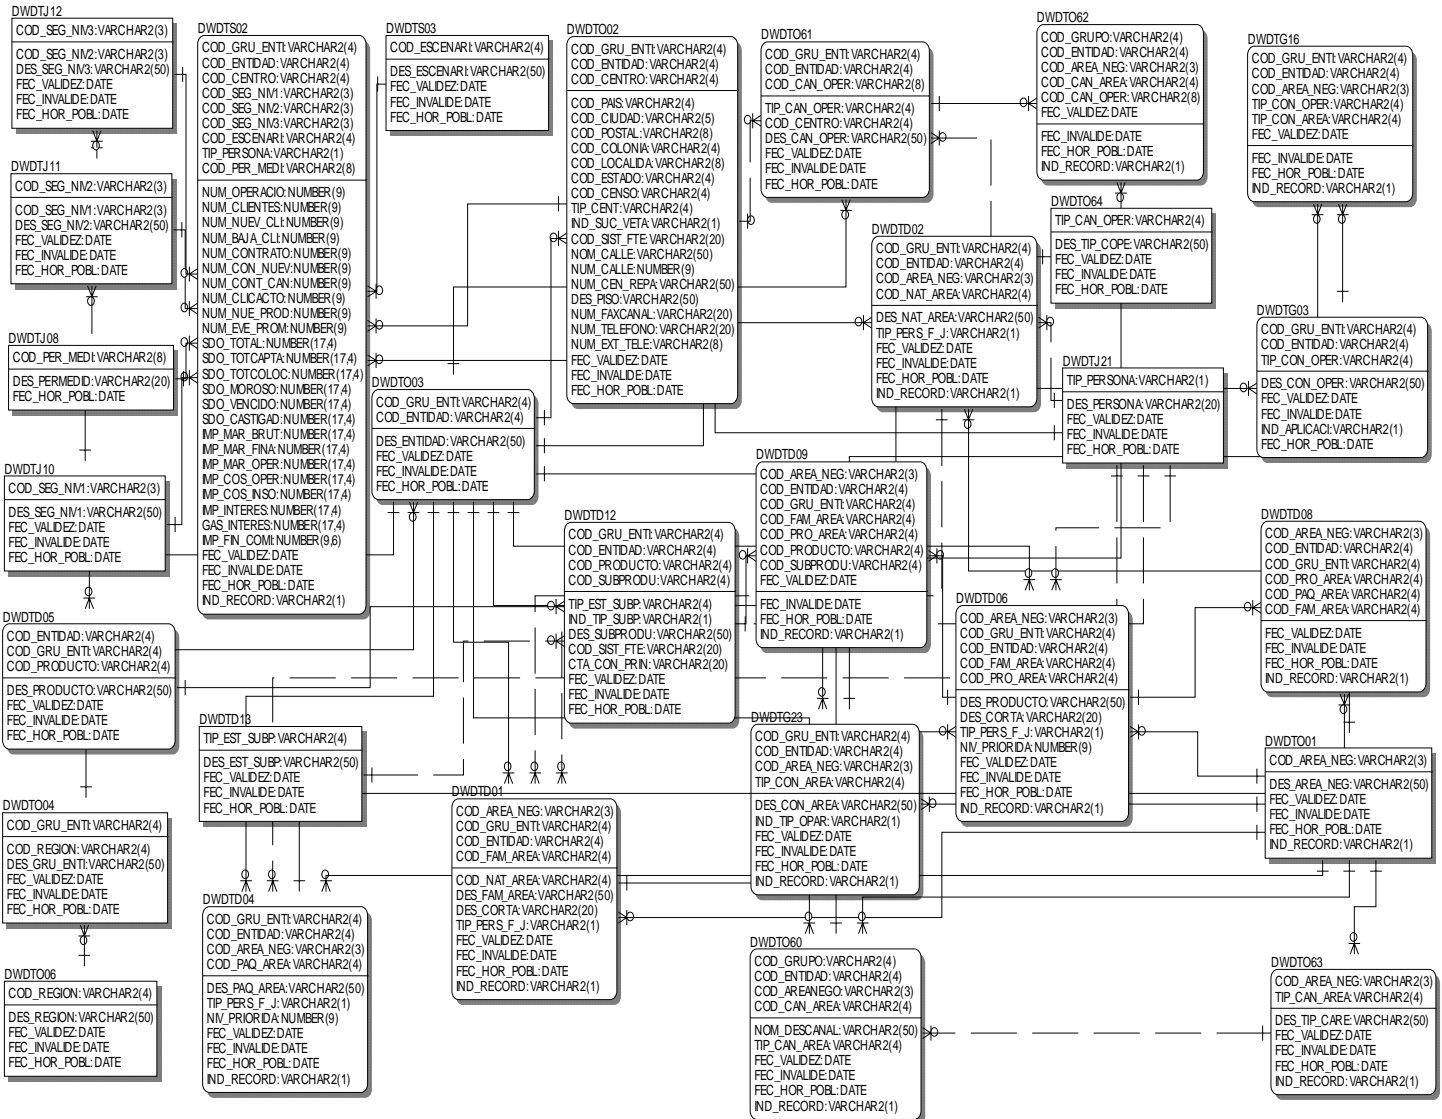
DWDTJ12
COD_SEG_NIV3:VARCHAR2(3)
COD_SEG_NIV2:VARCHAR2(3)
DES_SEG_NIV3:VARCHAR2(50)
FEC_VALIDEZ:DATE
FEC_INVALIDE:DATE
FEC_HOR_POBL:DATE

DWDTJ11
COD_SEG_NIV2:VARCHAR2(3)
COD_SEG_NIV1:VARCHAR2(3)
DES_SEG_NIV2:VARCHAR2(50)
FEC_VALIDEZ:DATE
FEC_INVALIDE:DATE
FEC_HOR_POBL:DATE

DWDTJ08
COD_PER_MEDI:VARCHAR2(8)
DES_PERMEDID:VARCHAR2(20)
FEC_HOR_POBL:DATE

DWDTJ10
COD_SEG_NIV1:VARCHAR2(3)
DES_SEG_NIV1:VARCHAR2(50)
FEC_VALIDEZ:DATE
FEC_INVALIDE:DATE
FEC_HOR_POBL:DATE

DWDTD05
COD_ENTIDAD:VARCHAR2(4)
COD_GRU_ENTI:VARCHAR2(4)
COD_PRODUCTO:VARCHAR2(4)
DES_PRODUCTO:VARCHAR2(50)
FEC_VALIDEZ:DATE
FEC_INVALIDE:DATE
FEC_HOR_POBL:DATE

DWDTO04
COD_GRU_ENTI:VARCHAR2(4)
COD_REGION:VARCHAR2(4)
DES_GRU_ENTI:VARCHAR2(50)
FEC_VALIDEZ:DATE
FEC_INVALIDE:DATE
FEC_HOR_POBL:DATE

DWDTO06
COD_REGION:VARCHAR2(4)
DES_REGION:VARCHAR2(50)
FEC_VALIDEZ:DATE
FEC_INVALIDE:DATE
FEC_HOR_POBL:DATE

DWDTS02
COD_GRU_ENTI:VARCHAR2(4)
COD_ENTIDAD:VARCHAR2(4)
COD_CENTRO:VARCHAR2(4)
COD_SEG_NIV1:VARCHAR2(3)
COD_SEG_NIV2:VARCHAR2(3)
COD_SEG_NIV3:VARCHAR2(3)
COD_ESCENARI:VARCHAR2(4)
TIP_PERSONA:VARCHAR2(1)
COD_PER_MEDI:VARCHAR2(8)
NUM_OPERACIO:NUMBER(9)
NUM_CLIENTES:NUMBER(9)
NUM_NUEV_CLI:NUMBER(9)
NUM_BAJA_CLI:NUMBER(9)
NUM_CONTRATO:NUMBER(9)
NUM_CON_NUEV:NUMBER(9)
NUM_CONT_CAN:NUMBER(9)
NUM_CLICACTO:NUMBER(9)
NUM_NUE_PROD:NUMBER(9)
NUM_EVE_PROM:NUMBER(9)
SDO_TOTAL:NUMBER(17,4)
SDO_TOTCAPTA:NUMBER(17,4)
SDO_TOTCOLOC:NUMBER(17,4)
SDO_MOROSO:NUMBER(17,4)
SDO_VENCIDO:NUMBER(17,4)
SDO_CASTIGAD:NUMBER(17,4)
IMP_MAR_BRUT:NUMBER(17,4)
IMP_MAR_FINA:NUMBER(17,4)
IMP_MAR_OPER:NUMBER(17,4)
IMP_COS_OPER:NUMBER(17,4)
IMP_COS_INSO:NUMBER(17,4)
IMP_INTERES:NUMBER(17,4)
GAS_INTERES:NUMBER(17,4)
IMP_FIN_COMI:NUMBER(9,6)
FEC_VALIDEZ:DATE
FEC_INVALIDE:DATE
FEC_HOR_POBL:DATE
IND_RECORD:VARCHAR2(1)

DWDTS03
COD_ESCENARI:VARCHAR2(4)
DES_ESCENARI:VARCHAR2(50)
FEC_VALIDEZ:DATE
FEC_INVALIDE:DATE
FEC_HOR_POBL:DATE

DWDTO03
COD_GRU_ENTI:VARCHAR2(4)
COD_ENTIDAD:VARCHAR2(4)
DES_ENTIDAD:VARCHAR2(50)
FEC_VALIDEZ:DATE
FEC_INVALIDE:DATE
FEC_HOR_POBL:DATE

DWDTO02
COD_GRU_ENTI:VARCHAR2(4)
COD_ENTIDAD:VARCHAR2(4)
COD_CENTRO:VARCHAR2(4)
COD_PAIS:VARCHAR2(4)
COD_CIUDAD:VARCHAR2(5)
COD_POSTAL:VARCHAR2(8)
COD_COLONIA:VARCHAR2(4)
COD_LOCALIDA:VARCHAR2(8)
COD_ESTADO:VARCHAR2(4)
COD_CENSO:VARCHAR2(4)
TIP_CENT:VARCHAR2(4)
IND_SUC_VETA:VARCHAR2(1)
COD_SIST_FTE:VARCHAR2(20)
NOM_CALLE:VARCHAR2(50)
NUM_CALLE:NUMBER(9)
NUM_CEN_REPA:VARCHAR2(50)
DES_PISO:VARCHAR2(50)
NUM_FAXCANAL:VARCHAR2(20)
NUM_TELEFONO:VARCHAR2(20)
NUM_EXT_TELE:VARCHAR2(8)
FEC_VALIDEZ:DATE
FEC_INVALIDE:DATE
FEC_HOR_POBL:DATE

DWDTO61
COD_GRU_ENTI:VARCHAR2(4)
COD_ENTIDAD:VARCHAR2(4)
COD_CAN_OPER:VARCHAR2(8)
TIP_CAN_OPER:VARCHAR2(4)
COD_CENTRO:VARCHAR2(4)
DES_CAN_OPER:VARCHAR2(50)
FEC_VALIDEZ:DATE
FEC_INVALIDE:DATE
FEC_HOR_POBL:DATE

DWDTO62
COD_GRUPO:VARCHAR2(4)
COD_ENTIDAD:VARCHAR2(4)
COD_AREA_NEG:VARCHAR2(3)
COD_CAN_AREA:VARCHAR2(4)
COD_CAN_OPER:VARCHAR2(8)
FEC_VALIDEZ:DATE
FEC_INVALIDE:DATE
FEC_HOR_POBL:DATE
IND_RECORD:VARCHAR2(1)

DWDTG16
COD_GRU_ENTI:VARCHAR2(4)
COD_ENTIDAD:VARCHAR2(4)
COD_AREA_NEG:VARCHAR2(3)
TIP_CON_OPER:VARCHAR2(4)
TIP_CON_AREA:VARCHAR2(4)
FEC_VALIDEZ:DATE
FEC_INVALIDE:DATE
FEC_HOR_POBL:DATE
IND_RECORD:VARCHAR2(1)

DWDTO64
TIP_CAN_OPER:VARCHAR2(4)
DES_TIP_COPE:VARCHAR2(50)
FEC_VALIDEZ:DATE
FEC_INVALIDE:DATE
FEC_HOR_POBL:DATE

DWDTD02
COD_GRU_ENTI:VARCHAR2(4)
COD_ENTIDAD:VARCHAR2(4)
COD_AREA_NEG:VARCHAR2(3)
COD_NAT_AREA:VARCHAR2(4)
DES_NAT_AREA:VARCHAR2(50)
TIP_PERS_F_J:VARCHAR2(1)
FEC_VALIDEZ:DATE
FEC_INVALIDE:DATE
FEC_HOR_POBL:DATE
IND_RECORD:VARCHAR2(1)

DWDTG03
COD_GRU_ENTI:VARCHAR2(4)
COD_ENTIDAD:VARCHAR2(4)
TIP_CON_OPER:VARCHAR2(4)
DES_CON_OPER:VARCHAR2(50)
FEC_VALIDEZ:DATE
FEC_INVALIDE:DATE
IND_APLICACI:VARCHAR2(1)
FEC_HOR_POBL:DATE

DWDTJ21
TIP_PERSONA:VARCHAR2(1)
DES_PERSONA:VARCHAR2(20)
FEC_VALIDEZ:DATE
FEC_INVALIDE:DATE
FEC_HOR_POBL:DATE

DWDTD09
COD_AREA_NEG:VARCHAR2(3)
COD_ENTIDAD:VARCHAR2(4)
COD_GRU_ENTI:VARCHAR2(4)
COD_FAM_AREA:VARCHAR2(4)
COD_PRO_AREA:VARCHAR2(4)
COD_PRODUCTO:VARCHAR2(4)
COD_SUBPRODU:VARCHAR2(4)
FEC_VALIDEZ:DATE
FEC_INVALIDE:DATE
FEC_HOR_POBL:DATE
IND_RECORD:VARCHAR2(1)

DWDTD12
COD_GRU_ENTI:VARCHAR2(4)
COD_ENTIDAD:VARCHAR2(4)
COD_PRODUCTO:VARCHAR2(4)
COD_SUBPRODU:VARCHAR2(4)
TIP_EST_SUBP:VARCHAR2(4)
IND_TIP_SUBP:VARCHAR2(1)
DES_SUBPRODU:VARCHAR2(50)
COD_SIST_FTE:VARCHAR2(20)
CTA_CON_PRIN:VARCHAR2(20)
FEC_VALIDEZ:DATE
FEC_INVALIDE:DATE
FEC_HOR_POBL:DATE

DWDTD08
COD_AREA_NEG:VARCHAR2(3)
COD_ENTIDAD:VARCHAR2(4)
COD_GRU_ENTI:VARCHAR2(4)
COD_PRO_AREA:VARCHAR2(4)
COD_PAQ_AREA:VARCHAR2(4)
COD_FAM_AREA:VARCHAR2(4)
FEC_VALIDEZ:DATE
FEC_INVALIDE:DATE
FEC_HOR_POBL:DATE
IND_RECORD:VARCHAR2(1)

DWDTD06
COD_AREA_NEG:VARCHAR2(3)
COD_GRU_ENTI:VARCHAR2(4)
COD_ENTIDAD:VARCHAR2(4)
COD_FAM_AREA:VARCHAR2(4)
COD_PRO_AREA:VARCHAR2(4)
DES_PRODUCTO:VARCHAR2(50)
DES_CORTA:VARCHAR2(20)
TIP_PERS_F_J:VARCHAR2(1)
NIV_PRIORIDA:NUMBER(9)
FEC_VALIDEZ:DATE
FEC_INVALIDE:DATE
FEC_HOR_POBL:DATE
IND_RECORD:VARCHAR2(1)

DWDTD13
TIP_EST_SUBP:VARCHAR2(4)
DES_EST_SUBP:VARCHAR2(50)
FEC_VALIDEZ:DATE
FEC_INVALIDE:DATE
FEC_HOR_POBL:DATE

DWDTG23
COD_GRU_ENTI:VARCHAR2(4)
COD_ENTIDAD:VARCHAR2(4)
COD_AREA_NEG:VARCHAR2(3)
TIP_CON_AREA:VARCHAR2(4)
DES_CON_AREA:VARCHAR2(50)
IND_TIP_OPAR:VARCHAR2(1)
FEC_VALIDEZ:DATE
FEC_INVALIDE:DATE
FEC_HOR_POBL:DATE
IND_RECORD:VARCHAR2(1)

DWDTO01
COD_AREA_NEG:VARCHAR2(3)
DES_AREA_NEG:VARCHAR2(50)
FEC_VALIDEZ:DATE
FEC_INVALIDE:DATE
FEC_HOR_POBL:DATE
IND_RECORD:VARCHAR2(1)

DWDTD01
COD_AREA_NEG:VARCHAR2(3)
COD_GRU_ENTI:VARCHAR2(4)
COD_ENTIDAD:VARCHAR2(4)
COD_FAM_AREA:VARCHAR2(4)
COD_NAT_AREA:VARCHAR2(4)
DES_FAM_AREA:VARCHAR2(50)
DES_CORTA:VARCHAR2(20)
TIP_PERS_F_J:VARCHAR2(1)
FEC_VALIDEZ:DATE
FEC_INVALIDE:DATE
FEC_HOR_POBL:DATE
IND_RECORD:VARCHAR2(1)

DWDTD04
COD_GRU_ENTI:VARCHAR2(4)
COD_ENTIDAD:VARCHAR2(4)
COD_AREA_NEG:VARCHAR2(3)
COD_PAQ_AREA:VARCHAR2(4)
DES_PAQ_AREA:VARCHAR2(50)
TIP_PERS_F_J:VARCHAR2(1)
NIV_PRIORIDA:NUMBER(9)
FEC_VALIDEZ:DATE
FEC_INVALIDE:DATE
FEC_HOR_POBL:DATE
IND_RECORD:VARCHAR2(1)

DWDTO60
COD_GRUPO:VARCHAR2(4)
COD_ENTIDAD:VARCHAR2(4)
COD_AREANEGO:VARCHAR2(3)
COD_CAN_AREA:VARCHAR2(4)
NOM_DESCANAL:VARCHAR2(50)
TIP_CAN_AREA:VARCHAR2(4)
FEC_VALIDEZ:DATE
FEC_INVALIDE:DATE
FEC_HOR_POBL:DATE
IND_RECORD:VARCHAR2(1)

DWDTO63
COD_AREA_NEG:VARCHAR2(3)
TIP_CAN_AREA:VARCHAR2(4)
DES_TIP_CARE:VARCHAR2(50)
FEC_VALIDEZ:DATE
FEC_INVALIDE:DATE
FEC_HOR_POBL:DATE
IND_RECORD:VARCHAR2(1)